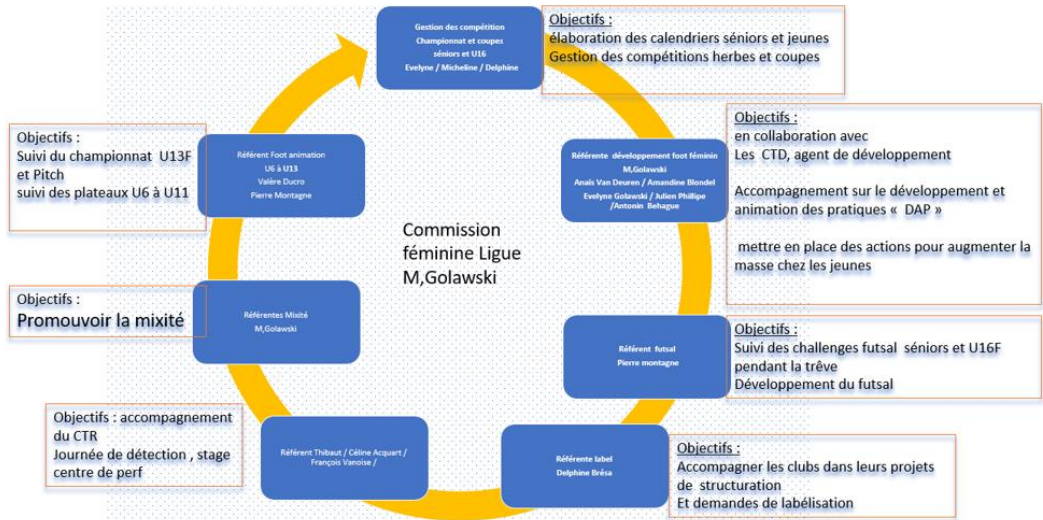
Gestion des compétition
Championnat et coupes séniors et U16
Evelyne / Micheline / Delphine

Objectifs :
élaboration des calendriers séniors et jeunes
Gestion des compétitions herbes et coupes

Objectifs :
Suivi du championnat U13F et Pitch
suivi des plateaux U6 à U11

Référent Foot animation
U6 à U13
Valère Ducro
Pierre Montagne

Objectifs :
en collaboration avec
Les CTD, agent de développement

Accompagnement sur le développement et animation des pratiques « DAP »

mettre en place des actions pour augmenter la masse chez les jeunes

Référente développement foot féminin
M,Golawski
Anais Van Deuren / Amandine Blondel
Evelyne Golawski / Julien Phillipe /Antonin Behague

Commission féminine Ligue
M,Golawski

Objectifs :
Promouvoir la mixité

Référentes Mixité
M,Golawski

Objectifs :
Suivi des challenges futsal séniors et U16F pendant la trêve
Développement du futsal

Référent futsal
Pierre montagne

Objectifs : accompagnement du CTR
Journée de détection , stage centre de perf

Référent Thibaut / Céline Acquart / François Vanoise /

Référente label
Delphine Brésa

Objectifs :
Accompagner les clubs dans leurs projets de structuration
Et demandes de labélisation